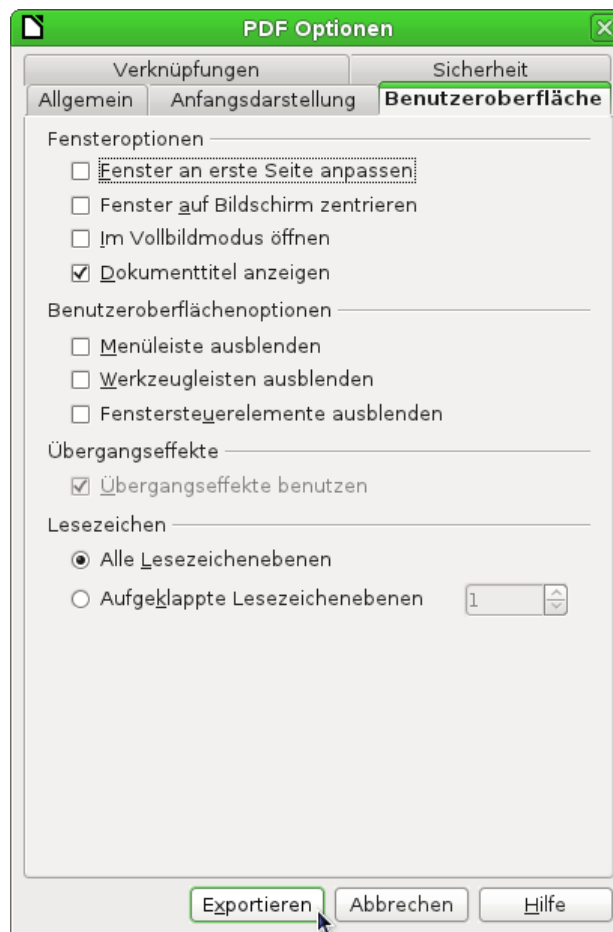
PDF Optionen

Verknüpfungen
Sicherheit
Allgemein
Anfangsdarstellung
Benutzeroberfläche

Fensteroptionen
☐ Fenster an erste Seite anpassen
☐ Fenster auf Bildschirm zentrieren
☐ Im Vollbildmodus öffnen
☑ Dokumenttitel anzeigen

Benutzeroberflächenoptionen
☐ Menüleiste ausblenden
☐ Werkzeugleisten ausblenden
☐ Fenstersteuerelemente ausblenden

Übergangseffekte
☑ Übergangseffekte benutzen

Lesezeichen
◉ Alle Lesezeichenebenen
○ Aufgeklappte Lesezeichenebenen 1

Exportieren
Abbrechen
Hilfe